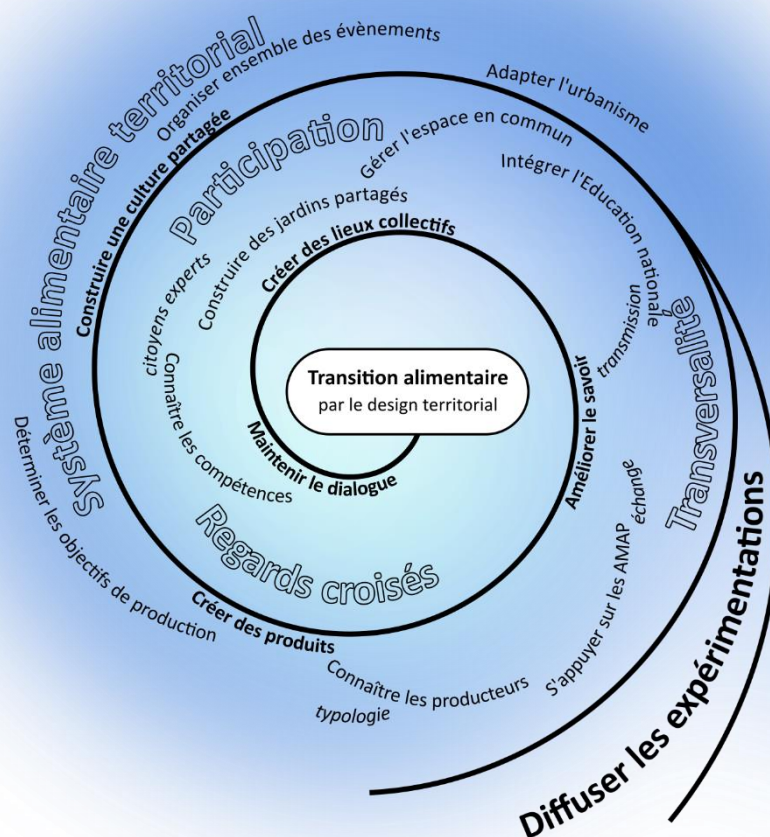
Transition alimentaire
par le design territorial

Maintenir le dialogue

Créer des lieux collectifs

Améliorer le savoir

Connaître les compétences

citoyens experts

Construire des jardins partagés

Participation

Gérer l'espace en commun

Intégrer l'Education nationale

transmission

échange

S'appuyer sur les AMAP

Regards croisés

Créer des produits

Connaître les producteurs

typologie

Déterminer les objectifs de production

Système alimentaire territorial

Construire une culture partagée

Organiser ensemble des évènements

Adapter l'urbanisme

Transversalité

Diffuser les expérimentations